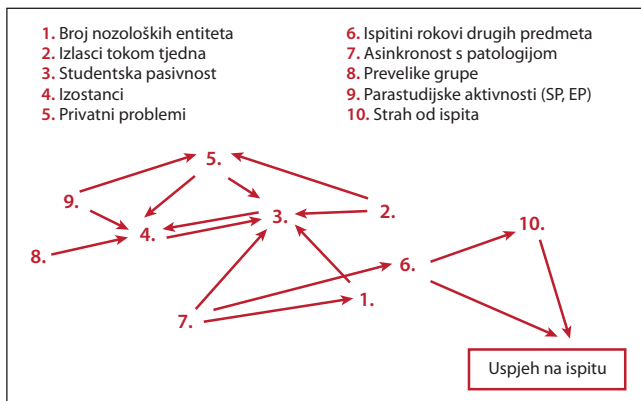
1. Broj nozoloških entiteta
2. Izlasci tokom tjedna
3. Studentska pasivnost
4. Izostanci
5. Privatni problemi

6. Ispitini rokovi drugih predmeta
7. Asinkronost s patologijom
8. Prevelike grupe
9. Parastudijske aktivnosti (SP, EP)
10. Strah od ispita

5.
9.
3.
2.
4.
10.
8.
6.
1.
7.
Uspjeh na ispitu